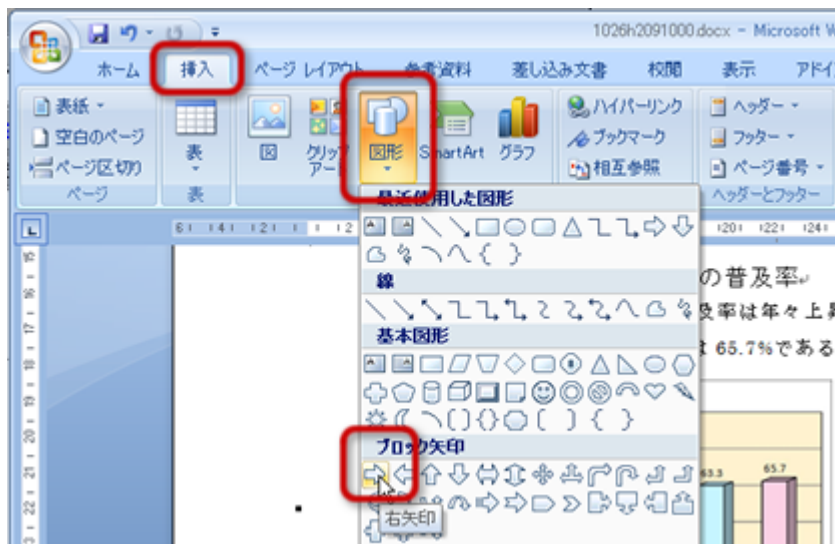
1026h2091000.docx - Microsoft W

ホーム
挿入
ページ レイアウト
参考資料
差し込み文書
校閲
表示
アドイ

表紙
空白のページ
ページ区切り
ページ

表
表

図
クリップアート
図形
SmartArt
グラフ

ハイパーリンク
ブックマーク
相互参照

ヘッダー
フッター
ページ番号
ヘッダーとフッター

最近使用した図形
線
基本図形
ブロック矢印

右矢印

の普及率
及率は年々上昇
は 65.7%である

63.3
65.7